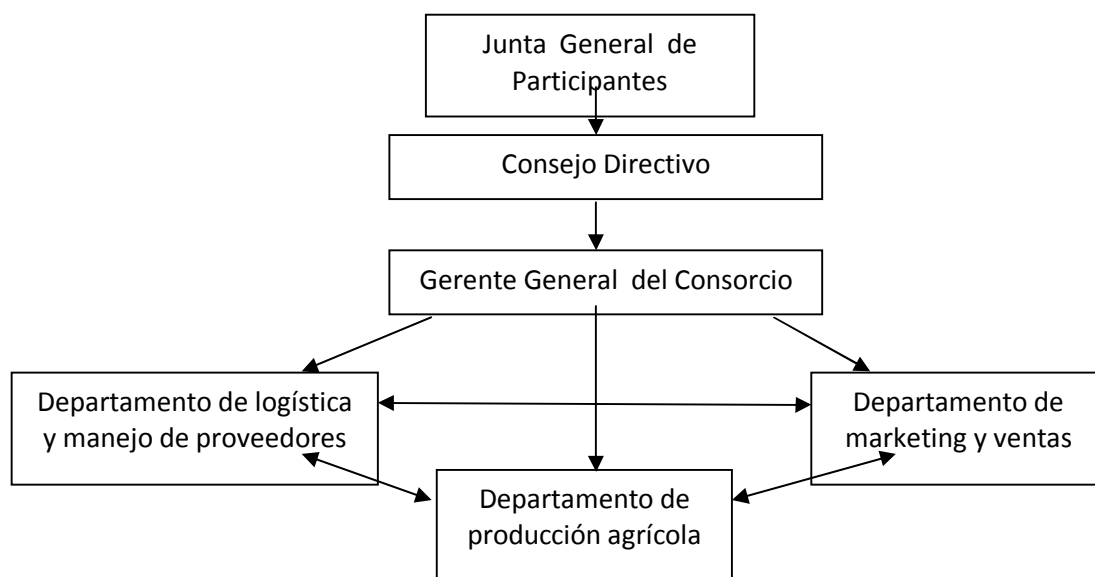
Junta General de Participantes

Consejo Directivo

Gerente General del Consorcio

Departamento de logística y manejo de proveedores

Departamento de marketing y ventas

Departamento de producción agrícola